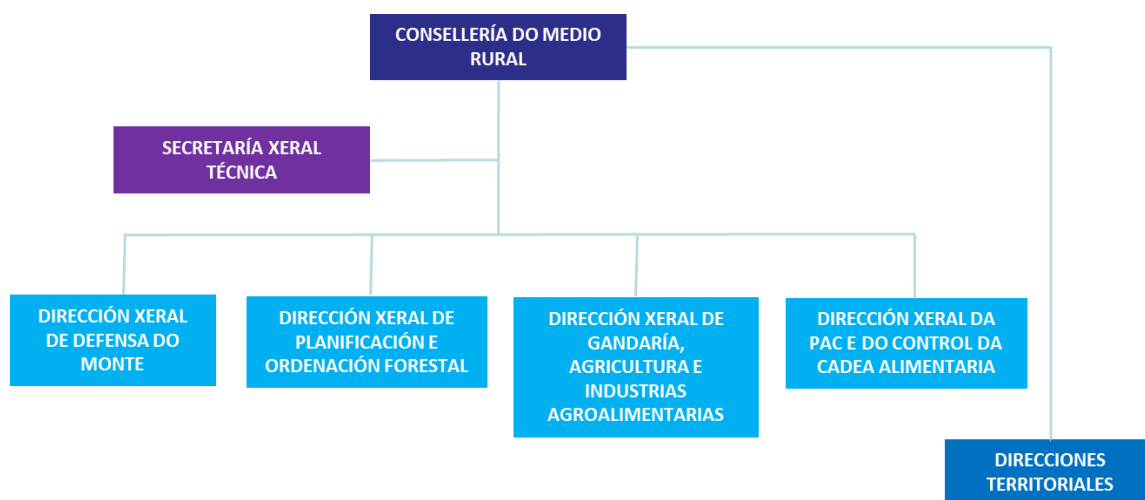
CONSELLERÍA DO MEDIO RURAL

SECRETARÍA XERAL TÉCNICA

DIRECCIÓN XERAL DE DEFENSA DO MONTE

DIRECCIÓN XERAL DE PLANIFICACIÓN E ORDENACIÓN FORESTAL

DIRECCIÓN XERAL DE GANDARÍA, AGRICULTURA E INDUSTRIAS AGROALIMENTARIAS

DIRECCIÓN XERAL DA PAC E DO CONTROL DA CADEA ALIMENTARIA

DIRECCIONES TERRITORIALES